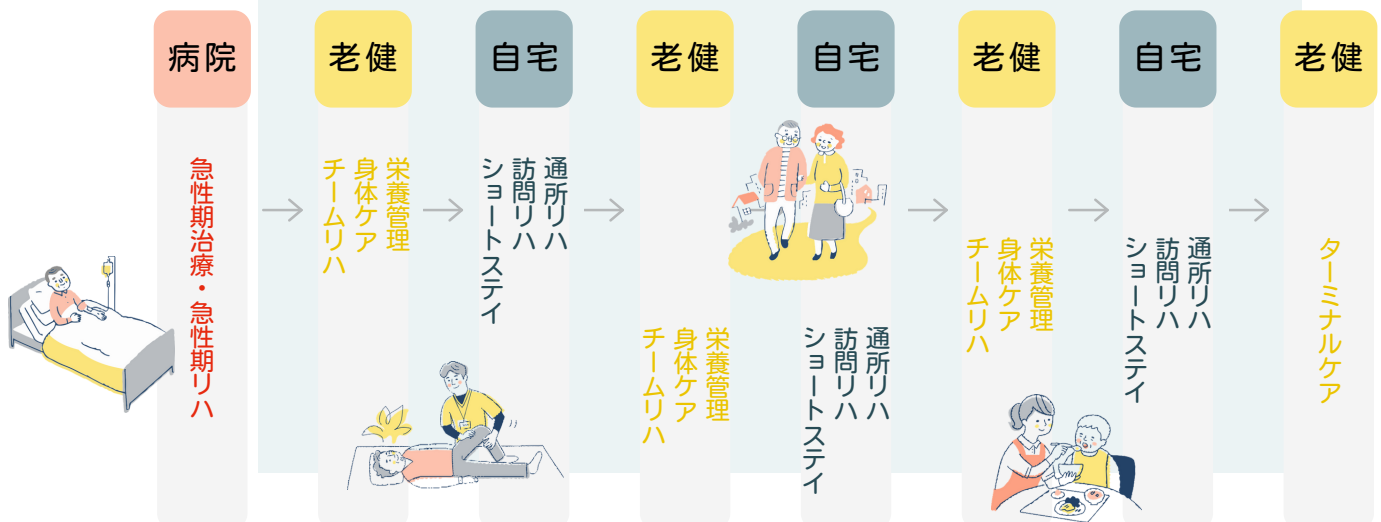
病院

急性期治療・急性期リハ

老健

栄養管理
身体ケア
チームリハ

自宅

通所リハ
訪問リハ
ショートステイ

老健

栄養管理
身体ケア
チームリハ

自宅

通所リハ
訪問リハ
ショートステイ

老健

栄養管理
身体ケア
チームリハ

自宅

通所リハ
訪問リハ
ショートステイ

老健

ターミナルケア